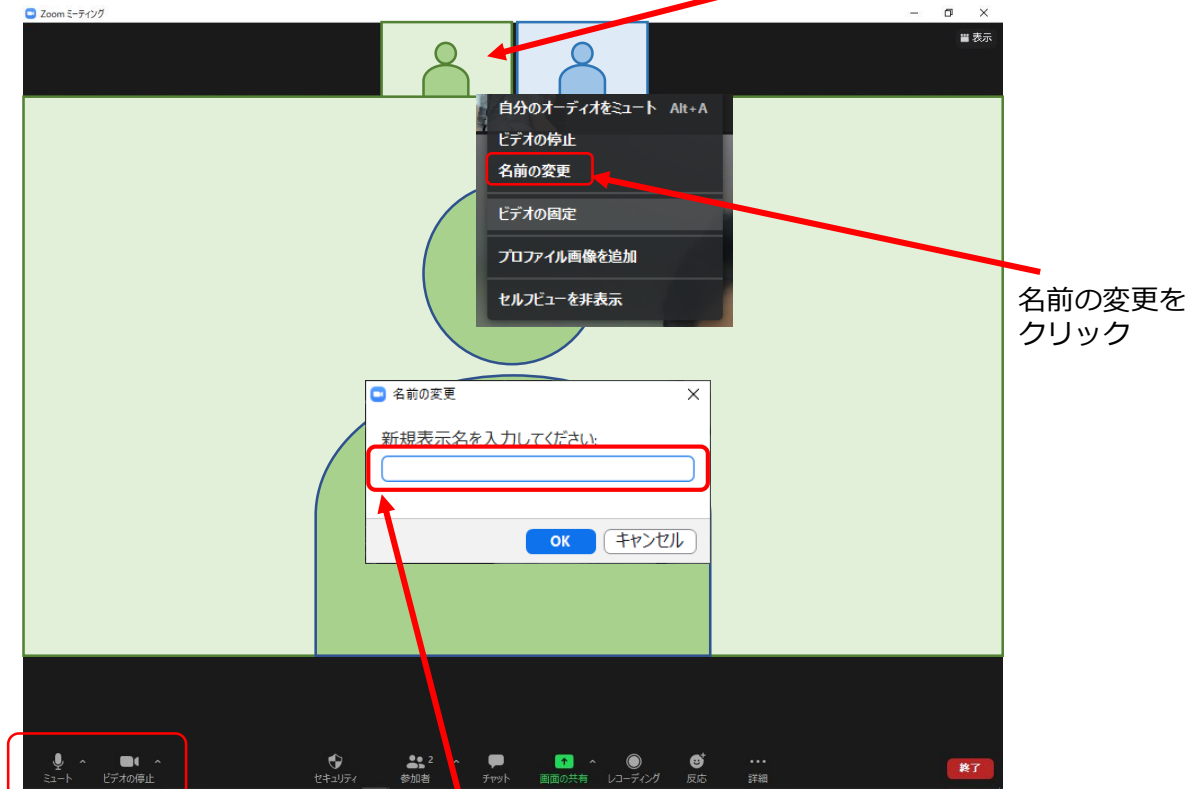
Zoom ミーティング

表示

自分のオーディオをミュート Alt+A
ビデオの停止
名前の変更
ビデオの固定
プロファイル画像を追加
セルフビューを非表示

名前の変更をクリック

名前の変更
新規表示名を入力してください:
OK
キャンセル

ミュート
ビデオの停止
セキュリティ
参加者 2
チャット
画面の共有
レコーディング
反応
詳細
終了